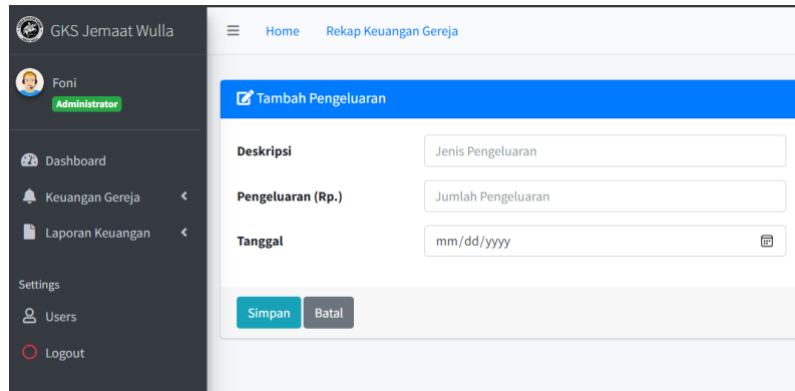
GKS Jemaat Wulla

Foni
Administrator

Dashboard
Keuangan Gereja
Laporan Keuangan

Settings
Users
Logout

Home Rekap Keuangan Gereja

Tambah Pengeluaran

Deskripsi Jenis Pengeluaran
Pengeluaran (Rp.) Jumlah Pengeluaran
Tanggal mm/dd/yyyy

Simpan Batal